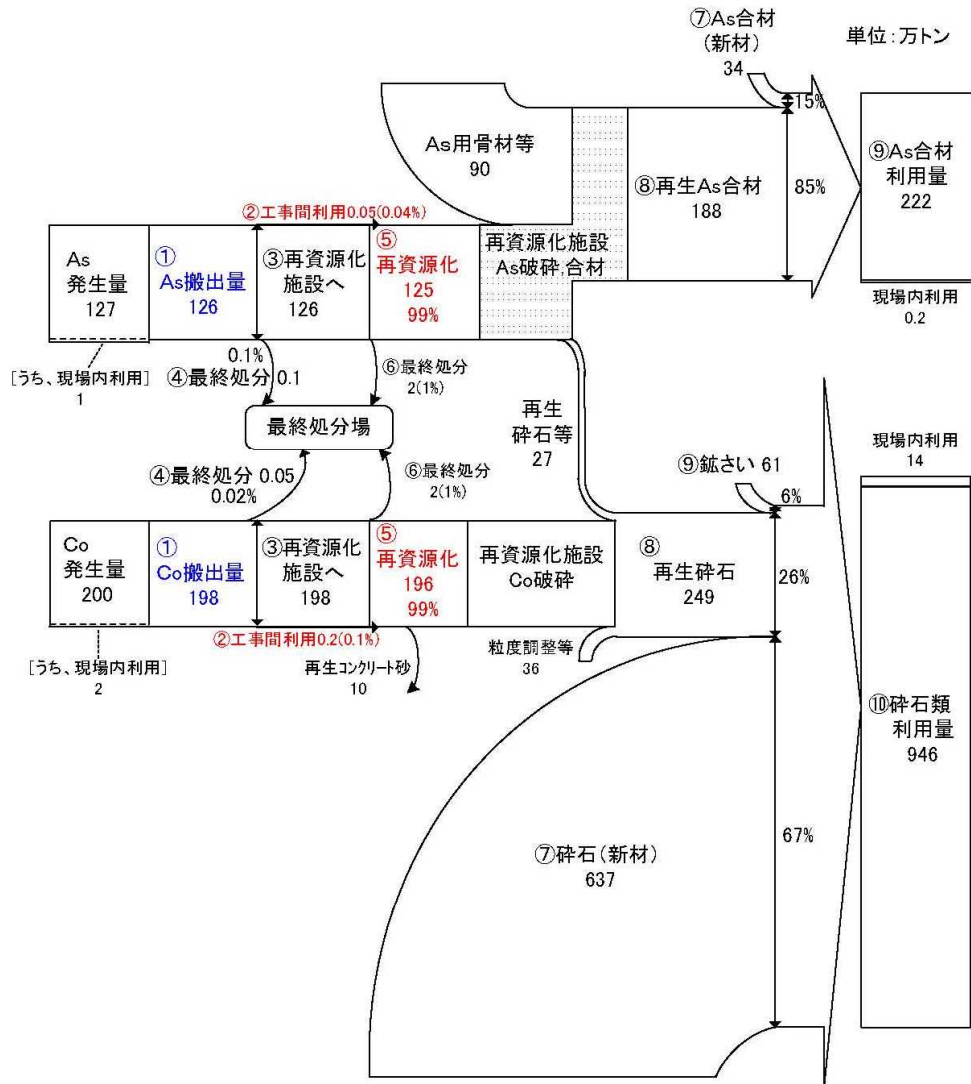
⑦As合材
（新材）
34

単位：万トン

15%

As用骨材等
90

⑧再生As合材
188

85%

⑨As合材
利用量
222

②工事間利用0.05(0.04%)

As
発生量
127

①
As搬出量
126

③再資源化
施設へ
126

⑤
再資源化
125
99%

再資源化施設
As破砕,合材

現場内利用
0.2

［うち、現場内利用］
1

0.1%
④最終処分 0.1

⑥最終処分
2(1%)

最終処分場

再生
砕石等
27

現場内利用
14

⑨鉱さい 61

6%

④最終処分 0.05
0.02%

⑥最終処分
2(1%)

Co
発生量
200

①
Co搬出量
198

③再資源化
施設へ
198

⑤
再資源化
196
99%

再資源化施設
Co破砕

⑧
再生砕石
249

26%

②工事間利用0.2(0.1%)

粒度調整等
36

［うち、現場内利用］
2

再生コンクリート砂
10

⑩砕石類
利用量
946

67%

⑦砕石（新材）
637